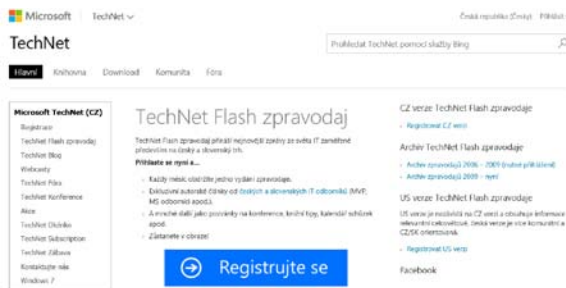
Microsoft | TechNet

Česká republika (Čeština) Přihlásit

TechNet

Prohledat TechNet pomocí služby Bing

Hlavní Knihovna Download Komunita Fóra

Microsoft TechNet (CZ)
Registrace
TechNet Flash zpravodaj
TechNet Blog
Webcasty
TechNet Fóra
TechNet Konference
Akce
TechNet Otázníky
TechNet Subscription
TechNet Zábava
Kontaktujte nás
Windows 7

TechNet Flash zpravodaj

TechNet Flash zpravodaj přináší nejnovější zprávy ze světa IT zaměřené především na český a slovenský trh.

Přihlaste se nyní a...

Každý měsíc obdržíte jedno vydání zpravodaje.

Exkluzivní autorské články od českých a slovenských IT odborníků (MVP, MS odborníci apod.).

A mnohé další jako pozvánky na konference, knižní tipy, kalendář schůzek apod.

Zůstanete v obraze!

Registrujte se

CZ verze TechNet Flash zpravodaje

Registrovat CZ verzi

Archiv TechNet Flash zpravodaje

Archiv zpravodajů 2006 - 2009 (nutné přihlášení)

Archiv zpravodajů 2009 - nyní

US verze TechNet Flash zpravodaje

US verze je rozšířená na CZ verzi a obsahuje informace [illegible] relevantní celosvětově. Česká verze je více komunitní a CZ/SK orientovaná.

Registrovat US verzi

Facebook